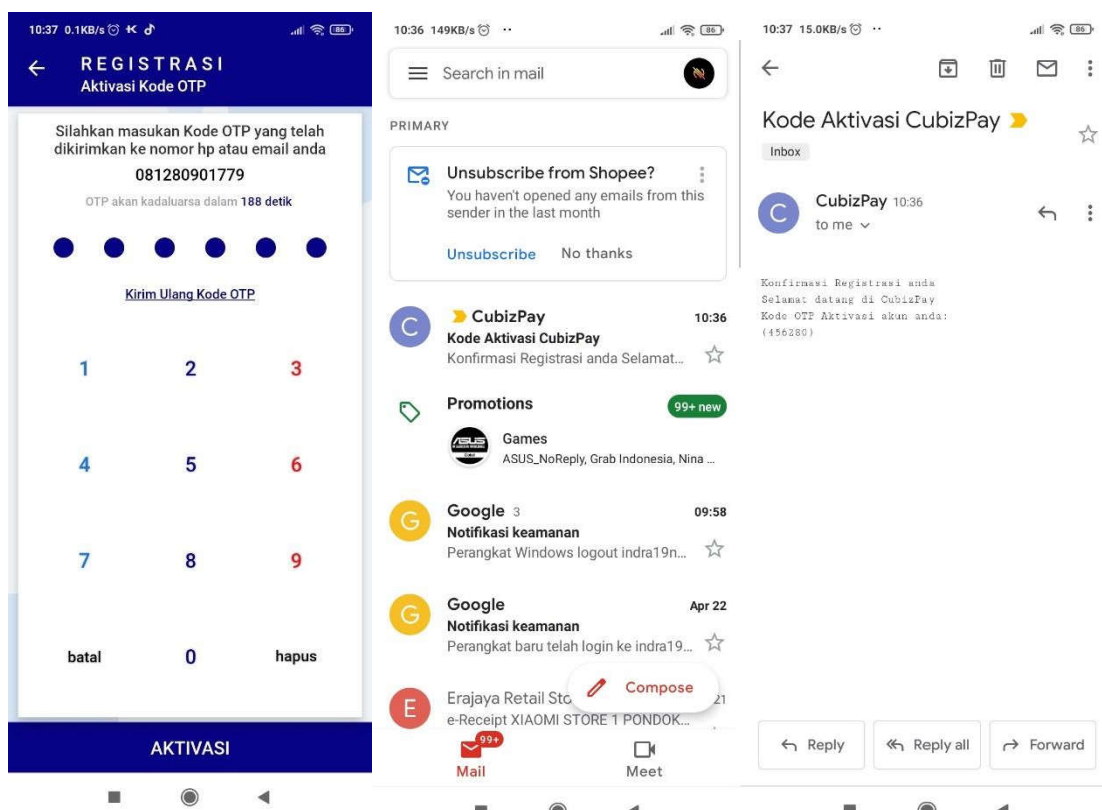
10:37 0.1KB/s 86

REGISTRASI
Aktivasi Kode OTP

Silahkan masukan Kode OTP yang telah dikirimkan ke nomor hp atau email anda
081280901779
OTP akan kadaluarsa dalam 188 detik

Kirim Ulang Kode OTP

| 1 | 2 | 3 |
|---|---|---|
| 4 | 5 | 6 |
| 7 | 8 | 9 |
| batal | 0 | hapus |

AKTIVASI

10:36 149KB/s 86

Search in mail

PRIMARY

Unsubscribe from Shopee?
You haven't opened any emails from this sender in the last month
Unsubscribe No thanks

C CubizPay 10:36
Kode Aktivasi CubizPay
Konfirmasi Registrasi anda Selamat...

Promotions 99+ new
Games
ASUS_NoReply, Grab Indonesia, Nina ...

G Google 3 09:58
Notifikasi keamanan
Perangkat Windows logout indra19n...

G Google Apr 22
Notifikasi keamanan
Perangkat baru telah login ke indra19...

E Erajaya Retail Sto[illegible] 21
e-Receipt XIAOMI STORE 1 PONDOK...

Compose

99+
Mail Meet

10:37 15.0KB/s 86

Kode Aktivasi CubizPay
Inbox

C CubizPay 10:36
to me

Konfirmasi Registrasi anda
Selamat datang di CubizPay
Kode OTP Aktivasi akun anda:
(456280)

Reply Reply all Forward